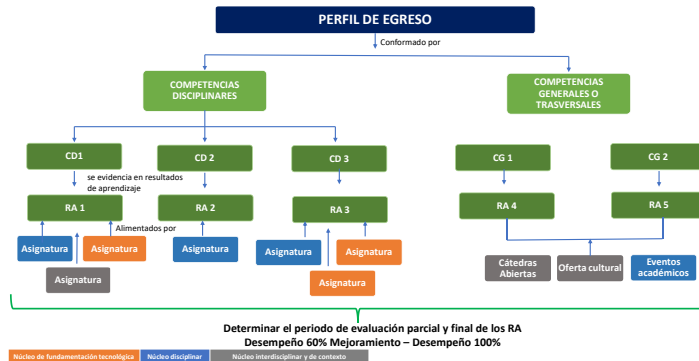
PERFIL DE EGRESO

Conformado por

COMPETENCIAS DISCIPLINARES

COMPETENCIAS GENERALES O TRASVERSALES

CD1

se evidencia en resultados de aprendizaje

CD 2

CD 3

CG 1

CG 2

RA 1

Alimentados por

RA 2

RA 3

RA 4

RA 5

Asignatura

Asignatura

Asignatura

Asignatura

Asignatura

Asignatura

Asignatura

Cátedras Abiertas

Oferta cultural

Eventos académicos

Determinar el periodo de evaluación parcial y final de los RA
Desempeño 60% Mejoramiento – Desempeño 100%

Núcleo de fundamentación tecnológica | Núcleo disciplinar | Núcleo interdisciplinar y de contexto